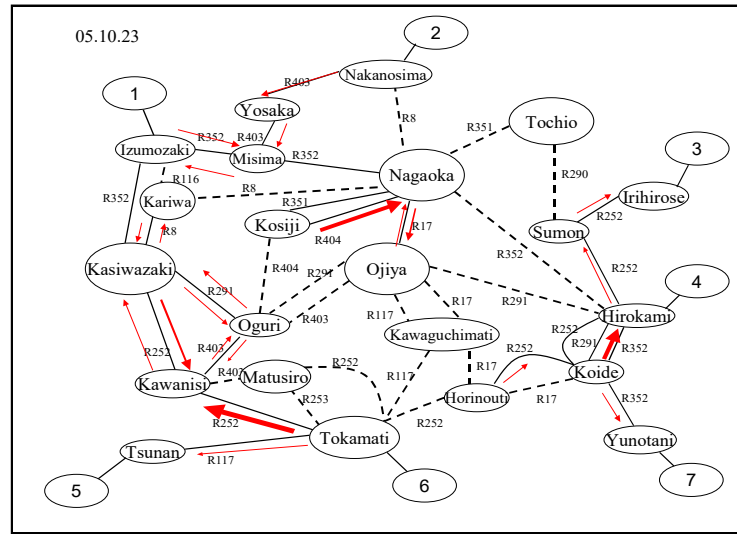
05.10.23

2
Nakanosima
R403
1
Yosaka
R403
R8
R351
Tochio
R352
Izumozaki
Misima
R352
R116
R290
3
R8
Nagaoka
R352
Kariwa
R351
Irihirose
R252
Kosiji
R8
R17
Sumon
R404
R404
R252
R291
R352
Kasiwazaki
Ojiya
R291
R17
4
R291
R403
R291
R117
Hirokami
Oguri
Kawaguchimati
R252
R252
R252
R403
R291
R352
R17
R252
R407
Matusiro
Koide
Kawanisi
R117
R253
Horinouti
R17
R352
R252
R252
Tokamati
Yunotani
Tsunan
R117
5
6
7